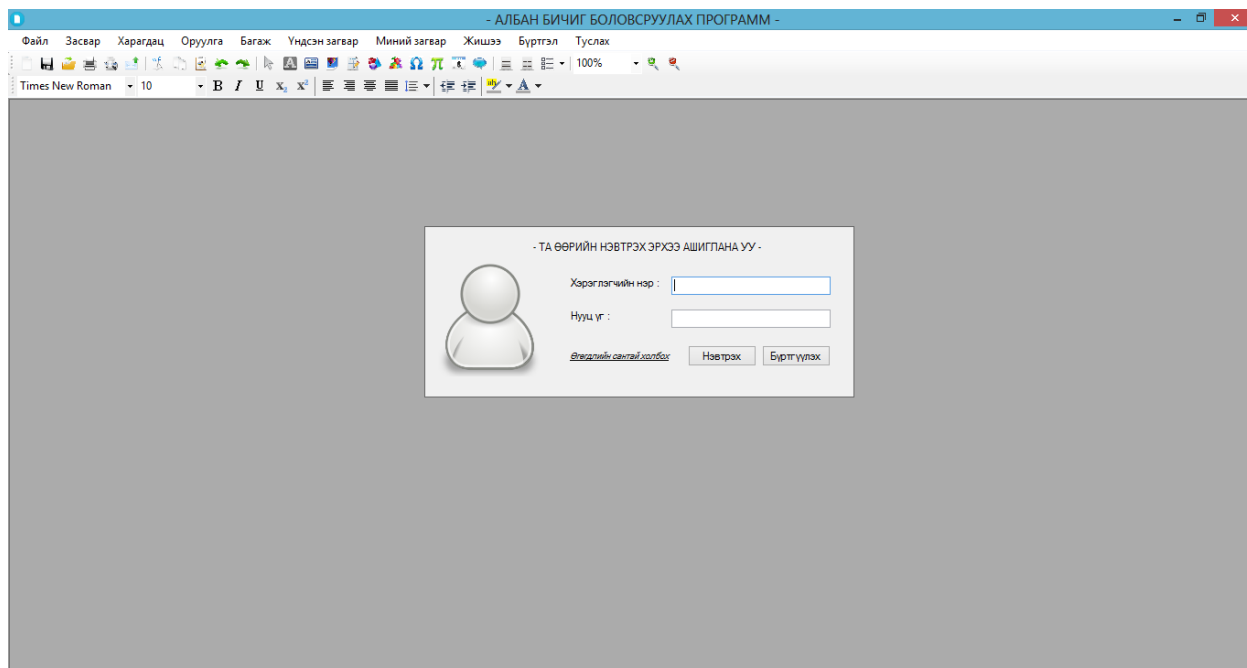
- АЛБАН БИЧИГ БОЛОВСРУУЛАХ ПРОГРАММ -

Файл Засвар Харагдац Оруулга Багаж Үндсэн загвар Миний загвар Жишээ Бүртгэл Туслах

100%

Times New Roman 10

B I U $x_2$ $x^2$

- ТА ӨӨРИЙН НЭВТРЭХ ЭРХЭЭ АШИГЛАНА УУ -

Хэрэглэгчийн нэр :

Нууц үг :

Өгөгдлийн сантай холбох

Нэвтрэх

Бүртгүүлэх